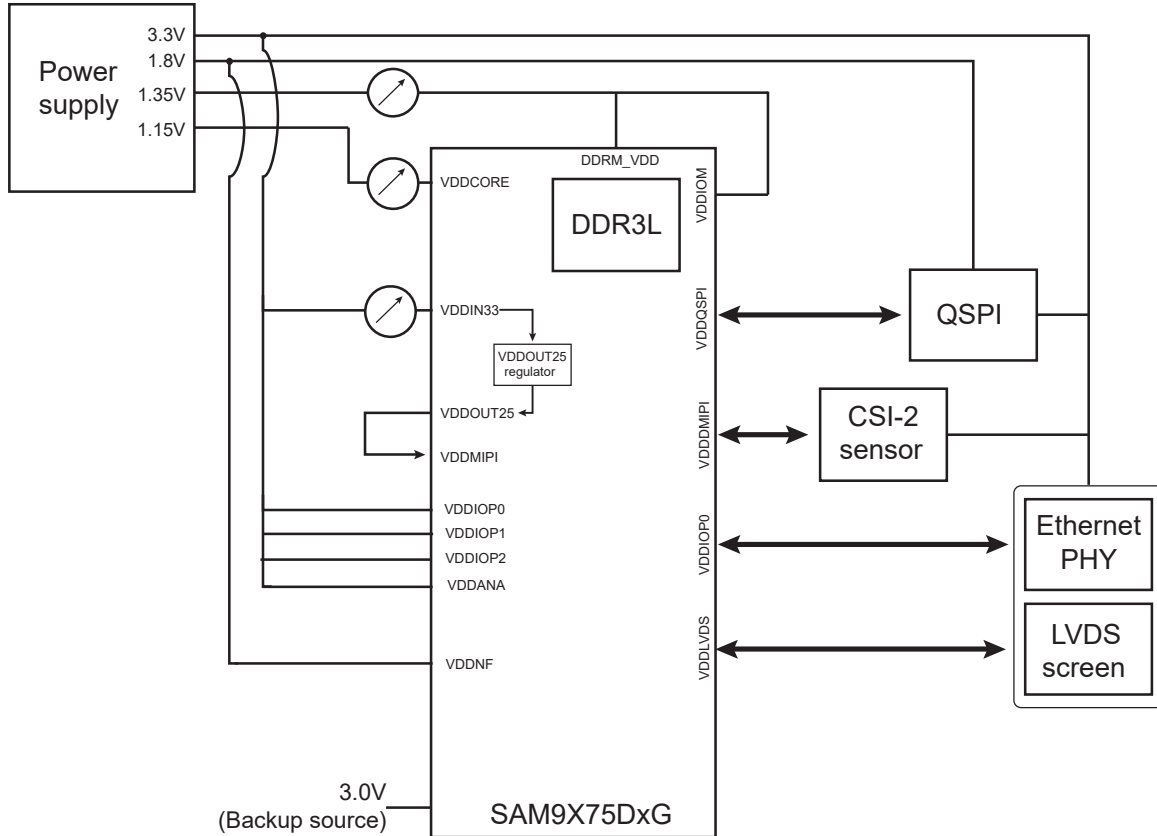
Power supply
3.3V
1.8V
1.35V
1.15V

DDRM_VDD
VDDCORE
DDR3L
VDDIOM
VDDIN33
VDDOUT25 regulator
VDDOUT25
VDDMIPI
VDDQSPI
QSPI
VDDDMIPI
CSI-2 sensor
VDDIOP0
VDDIOP1
VDDIOP2
VDDANA
VDDIOP0
Ethernet PHY
VDDLVDS
LVDS screen
VDDNF
3.0V
(Backup source)
SAM9X75DxG